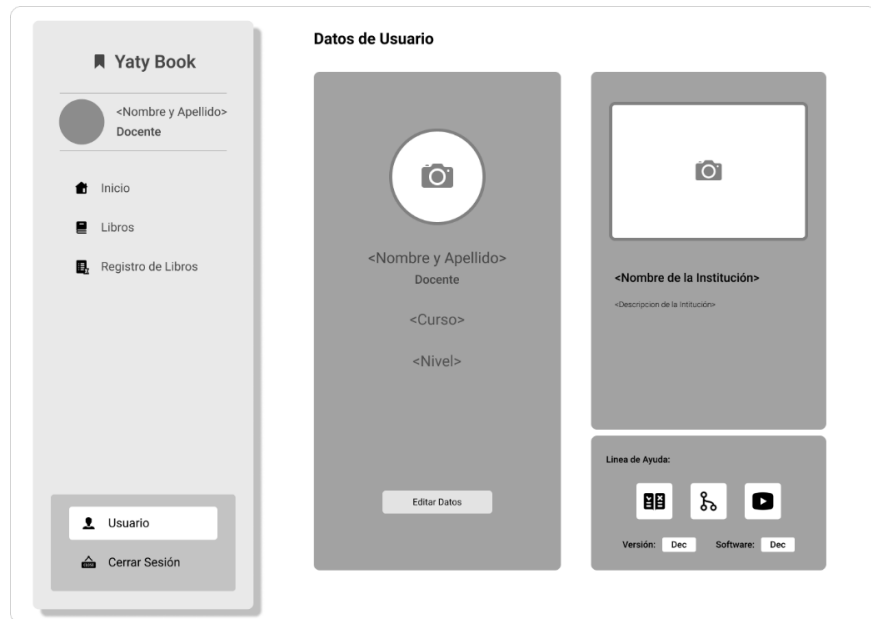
Yaty Book

<Nombre y Apellido>
Docente

Inicio

Libros

Registro de Libros

Usuario

Cerrar Sesión

Datos de Usuario

<Nombre y Apellido>
Docente

<Curso>

<Nivel>

Editar Datos

<Nombre de la Institución>

<Descripcion de la intitución>

Linea de Ayuda:

Versión: Dec Software: Dec